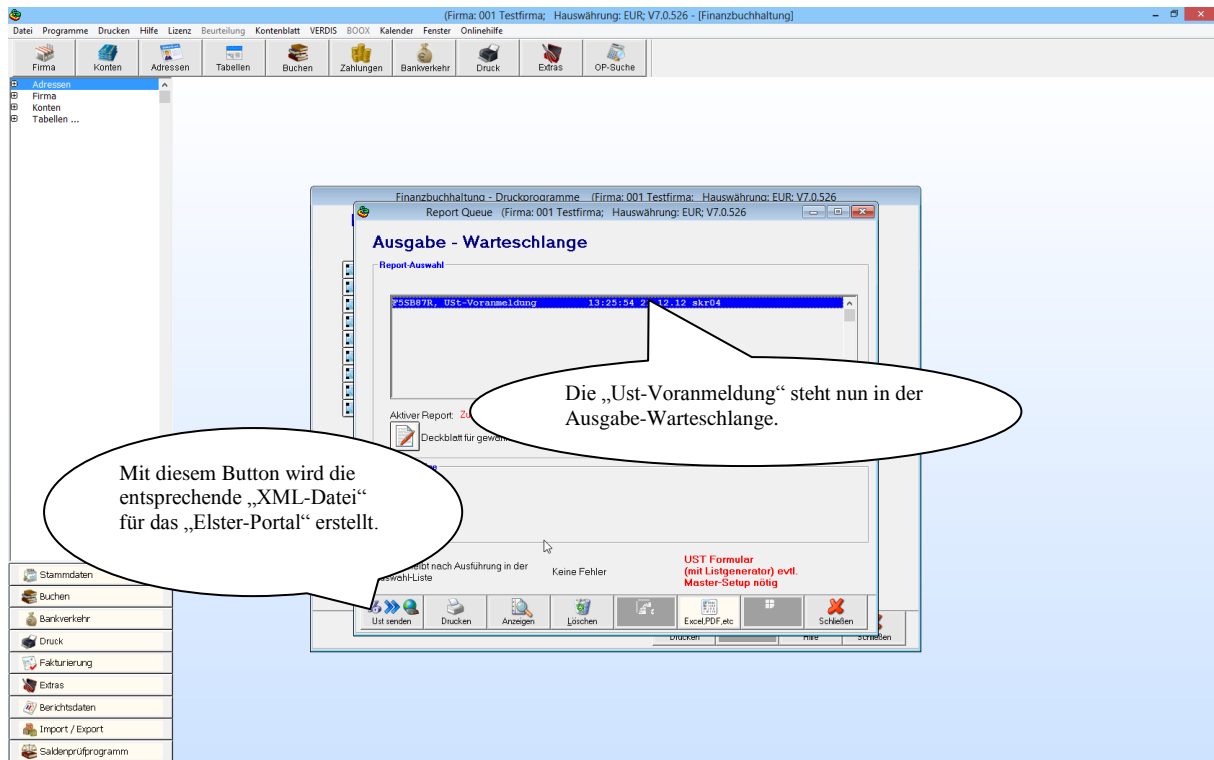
(Firma: 001 Testfirma; Hauswährung: EUR; V7.0.526 - [Finanzbuchhaltung]

Datei Programme Drucken Hilfe Lizenz Beurteilung Kontenblatt VERDIS BOOX Kalender Fenster Onlinehilfe

Firma Konten Adressen Tabellen Buchen Zahlungen Bankverkehr Druck Extras OP-Suche

Adressen
Firma
Konten
Tabellen ...

Finanzbuchhaltung - Druckprogramme (Firma: 001 Testfirma; Hauswährung: EUR; V7.0.526

Report Queue (Firma: 001 Testfirma; Hauswährung: EUR; V7.0.526

Ausgabe - Warteschlange

Report-Auswahl

F5SB87R, USt-Voranmeldung 13:25:54 2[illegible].12.12 skr04

Die „Ust-Voranmeldung“ steht nun in der Ausgabe-Warteschlange.

Aktiver Report: Zu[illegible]

Deckblatt für gewä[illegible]

Mit diesem Button wird die entsprechende „XML-Datei“ für das „Elster-Portal“ erstellt.

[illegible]leibt nach Ausführung in der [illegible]uswahl-Liste

Keine Fehler

UST Formular
(mit Listgenerator) evtl.
Master-Setup nötig

Ust senden Drucken Anzeigen Löschen Excel,PDF,etc Schließen

Drucken Hilfe Schließen

Stammdaten
Buchen
Bankverkehr
Druck
Fakturierung
Extras
Berichtsdaten
Import / Export
Saldenprüfprogramm